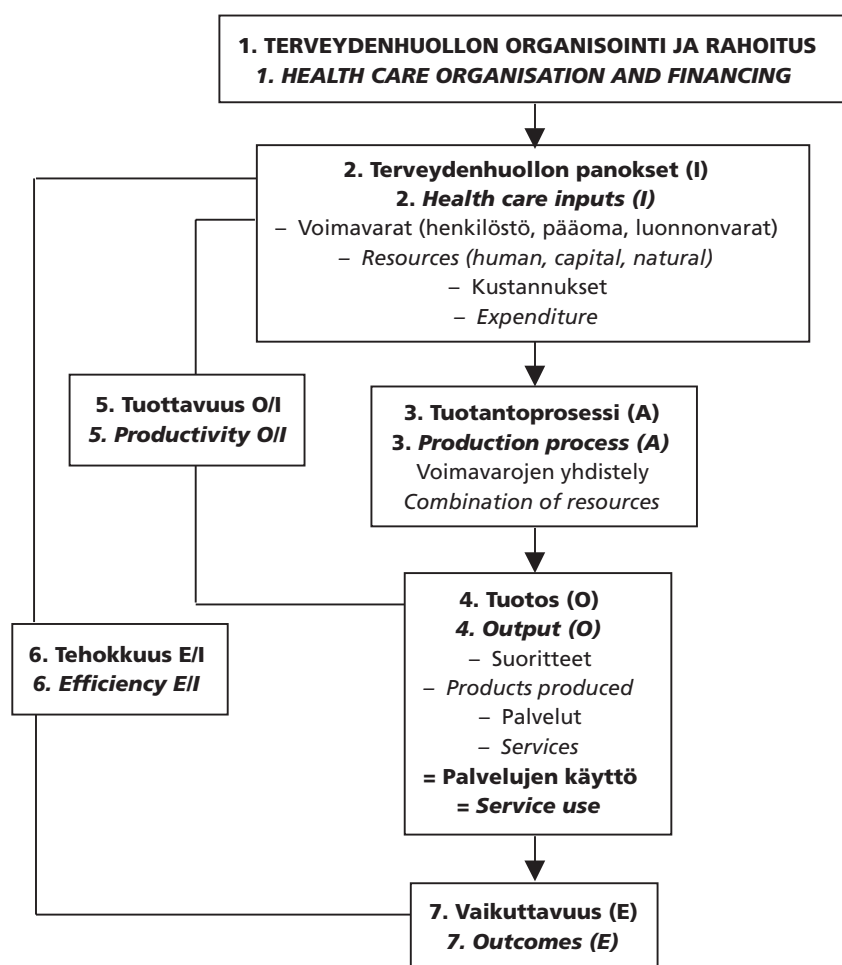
1. TERVEYDENHUOLLON ORGANISOINTI JA RAHOITUS
1. HEALTH CARE ORGANISATION AND FINANCING

2. Terveydenhuollon panokset (I)
2. Health care inputs (I)
– Voimavarat (henkilöstö, pääoma, luonnonvarat)
– Resources (human, capital, natural)
– Kustannukset
– Expenditure

5. Tuottavuus O/I
5. Productivity O/I

3. Tuotantoprosessi (A)
3. Production process (A)
Voimavarojen yhdistely
Combination of resources

4. Tuotos (O)
4. Output (O)
– Suoritteet
– Products produced
– Palvelut
– Services
= Palvelujen käyttö
= Service use

6. Tehokkuus E/I
6. Efficiency E/I

7. Vaikuttavuus (E)
7. Outcomes (E)